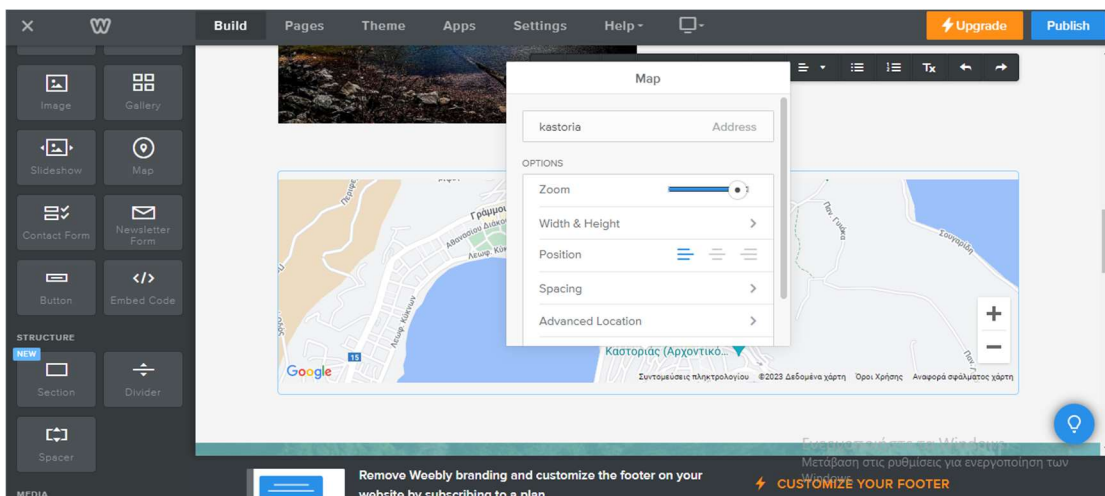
Build Pages Theme Apps Settings Help Upgrade Publish

Image Gallery

Slideshow Map

Contact Form Newsletter Form

Button Embed Code

STRUCTURE

NEW

Section Divider

Spacer

MEDIA

Map

kastoria Address

OPTIONS

Zoom

Width & Height

Position

Spacing

Advanced Location

Γράμμος

Καστοριάς (Αρχοντικό...

15

Google

Συντομεύσεις πληκτρολογίου ©2023 Δεδομένα χάρτη Όροι Χρήσης Αναφορά σφάλματος χάρτη

+

−

Ενεργοποίηση των Windows

Μετάβαση στις ρυθμίσεις για ενεργοποίηση των Windows.

Remove Weebly branding and customize the footer on your website by subscribing to a plan.

CUSTOMIZE YOUR FOOTER